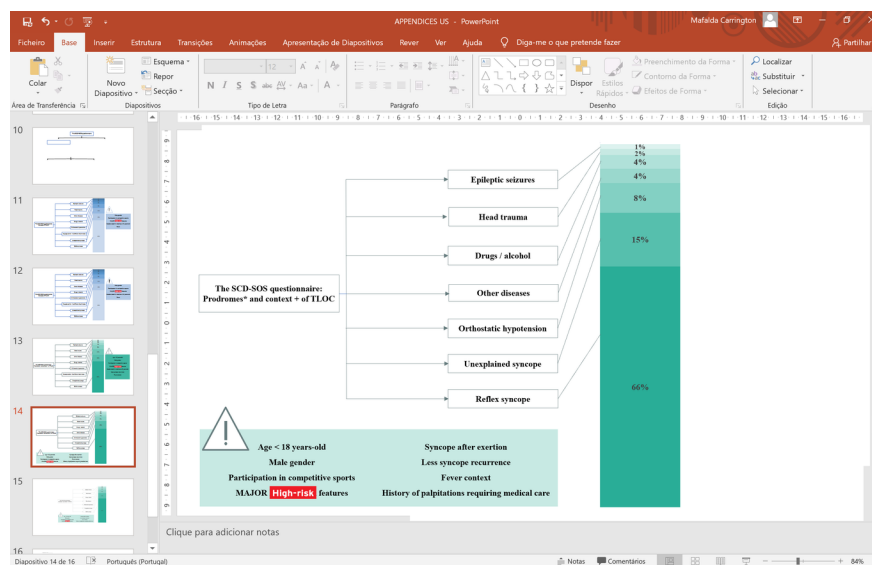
APPENDICES US - PowerPoint
Mafalda Carrington

Ficheiro Base Inserir Estrutura Transições Animações Apresentação de Diapositivos Rever Ver Ajuda Diga-me o que pretende fazer Partilhar

Colar
Área de Transferência
Novo Diapositivo
Esquema
Repor
Secção
Diapositivos
Tipo de Letra
Parágrafo
Dispor
Estilos Rápidos
Preenchimento da Forma
Contorno de Forma
Efeitos de Forma
Desenho
Localizar
Substituir
Selecionar
Edição

10
11
12
13
14
15
16

The SCD-SOS questionnaire: Prodromes* and context + of TLOC

Epileptic seizures
Head trauma
Drugs / alcohol
Other diseases
Orthostatic hypotension
Unexplained syncope
Reflex syncope

1%
2%
4%
4%
8%
15%
66%

Age < 18 years-old
Male gender
Participation in competitive sports
MAJOR High-risk features
Syncope after exertion
Less syncope recurrence
Fever context
History of palpitations requiring medical care

Clique para adicionar notas

Diapositivo 14 de 16 Português (Portugal) Notas Comentários 84%